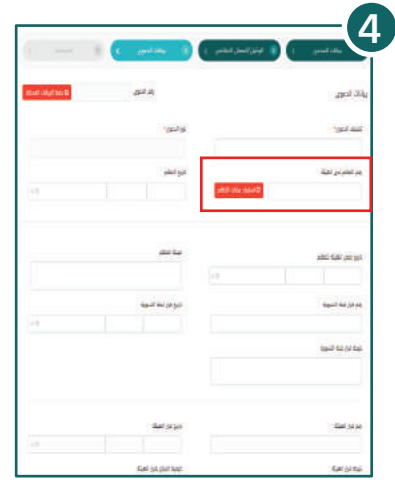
4

بيانات المدعي
الوثائق المحال النظامي
بيانات الدعوى
المستند

بيانات الدعوى
رقم الدعوى
استعلام عن بيانات الصك

تصنيف الدعوى *
نوع الدعوى *

رقم التظلم لدى الجهة
تاريخ التظلم
استعلام بيانات التظلم

تاريخ علم الجهة بالتظلم
نتيجة التظلم

رقم قرار لجنة التسوية
تاريخ قرار لجنة التسوية
نتيجة قرار لجنة التسوية

رقم قرار الجهة
تاريخ قرار الجهة
نتيجة قرار الجهة
خلاصة المنازعة قرار الجهة